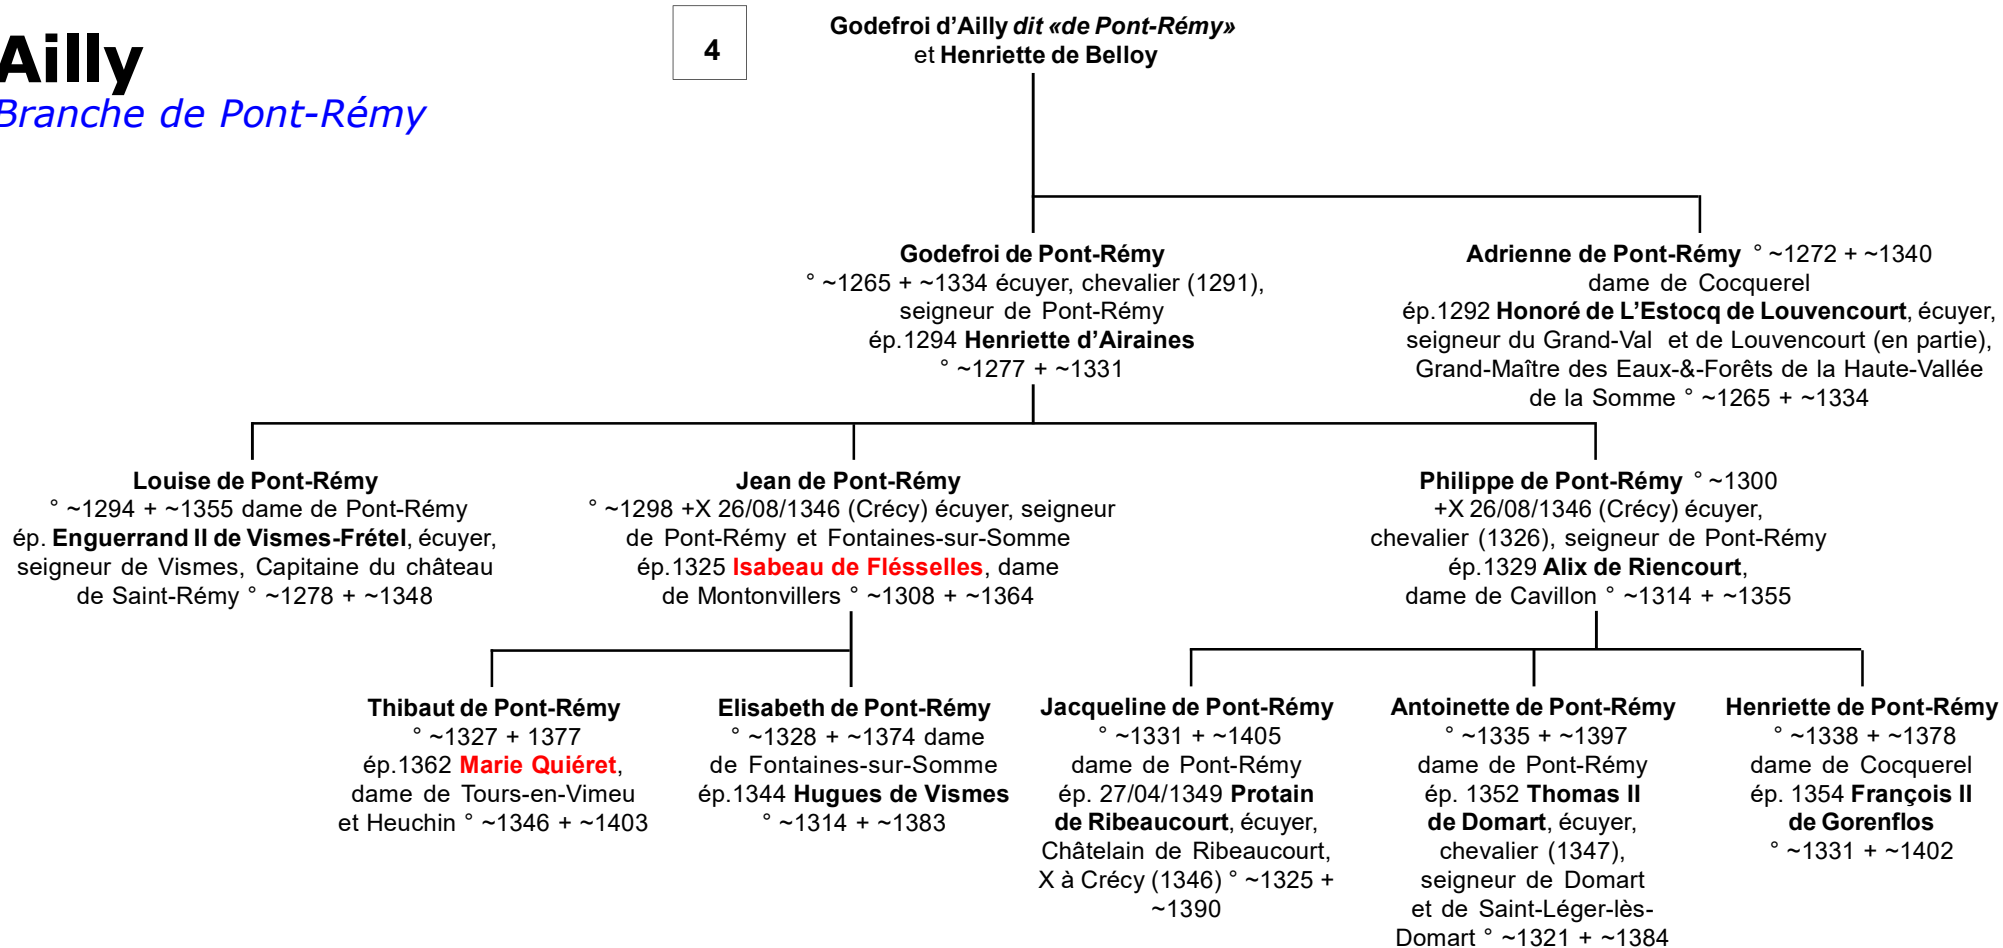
Ailly
Branche de Pont-Rémy

4

Godefroi d'Ailly dit «de Pont-Rémy» et Henriette de Belloy

Godefroi de Pont-Rémy
° ~1265 + ~1334 écuyer, chevalier (1291), seigneur de Pont-Rémy
ép.1294 Henriette d'Airaines
° ~1277 + ~1331

Adrienne de Pont-Rémy ° ~1272 + ~1340
dame de Cocquerel
ép.1292 Honoré de L'Estocq de Louvencourt, écuyer, seigneur du Grand-Val et de Louvencourt (en partie), Grand-Maître des Eaux-&-Forêts de la Haute-Vallée de la Somme ° ~1265 + ~1334

Louise de Pont-Rémy
° ~1294 + ~1355 dame de Pont-Rémy
ép. Enguerrand II de Vismes-Frétel, écuyer, seigneur de Vismes, Capitaine du château de Saint-Rémy ° ~1278 + ~1348

Jean de Pont-Rémy
° ~1298 +X 26/08/1346 (Crécy) écuyer, seigneur de Pont-Rémy et Fontaines-sur-Somme
ép.1325 Isabeau de Flésselles, dame de Montonvillers ° ~1308 + ~1364

Philippe de Pont-Rémy ° ~1300
+X 26/08/1346 (Crécy) écuyer, chevalier (1326), seigneur de Pont-Rémy
ép.1329 Alix de Riencourt, dame de Cavillon ° ~1314 + ~1355

Thibaut de Pont-Rémy
° ~1327 + 1377
ép.1362 Marie Quiéret, dame de Tours-en-Vimeu et Heuchin ° ~1346 + ~1403

Elisabeth de Pont-Rémy
° ~1328 + ~1374 dame de Fontaines-sur-Somme
ép.1344 Hugues de Vismes
° ~1314 + ~1383

Jacqueline de Pont-Rémy
° ~1331 + ~1405
dame de Pont-Rémy
ép. 27/04/1349 Protain de Ribeaucourt, écuyer, Châtelain de Ribeaucourt, X à Crécy (1346) ° ~1325 + ~1390

Antoinette de Pont-Rémy
° ~1335 + ~1397
dame de Pont-Rémy
ép. 1352 Thomas II de Domart, écuyer, chevalier (1347), seigneur de Domart et de Saint-Léger-lès-Domart ° ~1321 + ~1384

Henriette de Pont-Rémy
° ~1338 + ~1378
dame de Cocquerel
ép. 1354 François II de Gorenflos
° ~1331 + ~1402